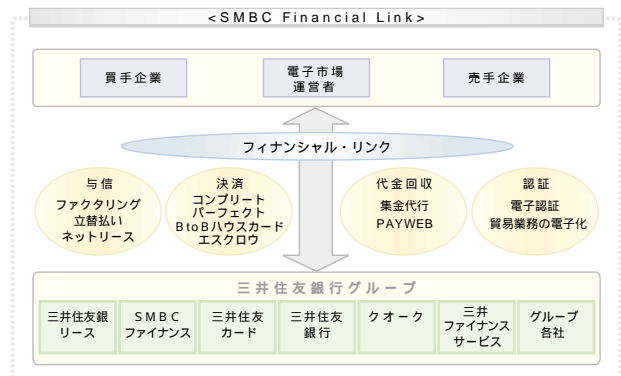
<SMBC Financial Link>

買手企業

電子市場
運営者

売手企業

フィナンシャル・リンク

与信
ファクタリング
立替払い
ネットリース

決済
コンプリート
パーフェクト
BtoBハウスカード
エスクロウ

代金回収
集金代行
PAYWEB

認証
電子認証
貿易業務の電子化

三井住友銀行グループ

| 三井住友銀リース | SMBCファイナンス | 三井住友カード | 三井住友銀行 | クオーク | 三井ファイナンスサービス | グループ各社 |
|---|---|---|---|---|---|---|